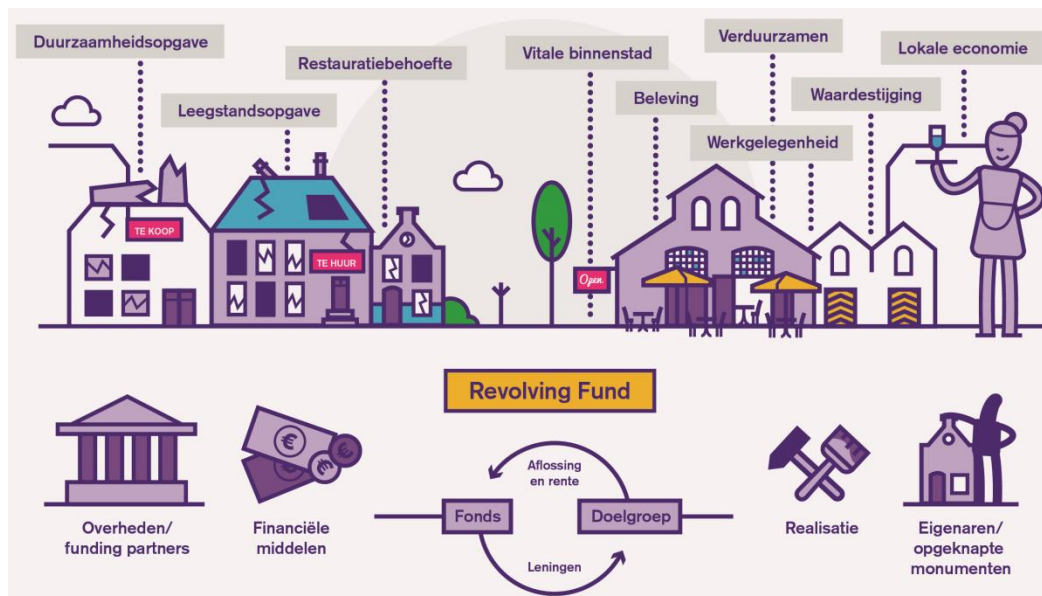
Duurzaamheidsopgave

Leegstandsopgave

Restauratiebehoefte

Vitale binnenstad

Verduurzamen

Lokale economie

Beleving

Waardestijging

Werkgelegenheid

TE KOOP

TE HUUR

Open

Revolving Fund

Overheden/ funding partners

Financiële middelen

Aflossing en rente

Fonds

Doelgroep

Leningen

Realisatie

Eigenaren/ opgeknapte monumenten